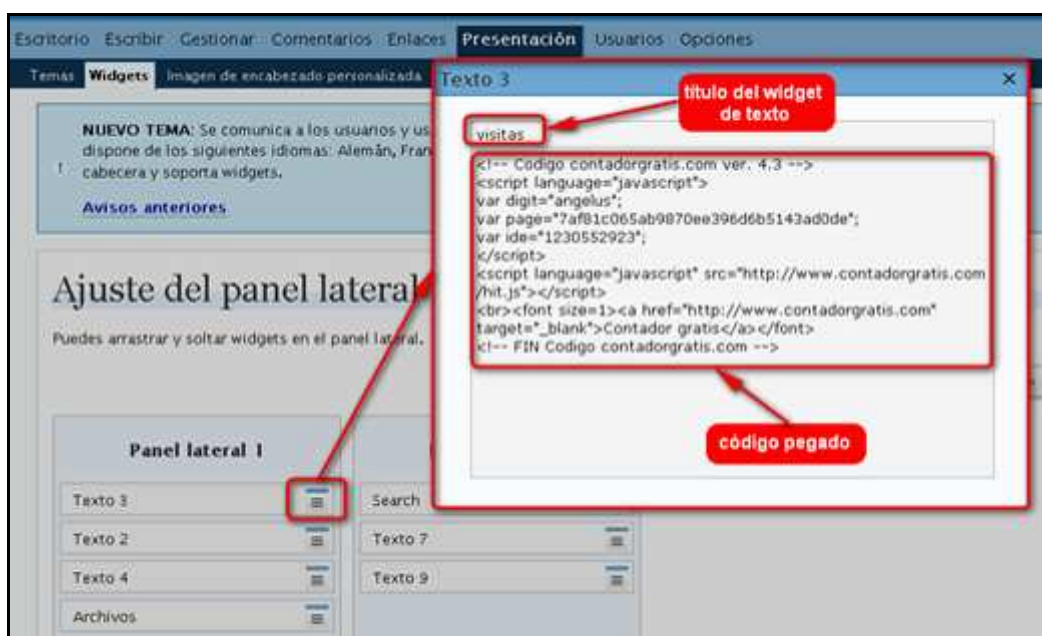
Escritorio Escribir Gestionar Comentarios Enlaces Presentación Usuarios Opciones

Temas Widgets Imagen de encabezado personalizada

NUEVO TEMA: Se comunica a los usuarios y us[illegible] dispone de los siguientes idiomas: Alemán, Fran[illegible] cabecera y soporta widgets.

Avisos anteriores

Ajuste del panel lateral

Puedes arrastrar y soltar widgets en el panel lateral.

Panel lateral 1

Texto 3
Texto 2
Texto 4
Archivos

Search
Texto 7
Texto 9

Texto 3 ×

titulo del widget de texto

visitas

<!-- Codigo contadorgratis.com ver. 4.3 -->
<script language="javascript">
var digit="angelus";
var page="7af81c065ab9870ee396d6b5143ad0de";
var ide="1230552923";
</script>
<script language="javascript" src="http://www.contadorgratis.com/hit.js"></script>
<br><font size=1><a href="http://www.contadorgratis.com" target="_blank">Contador gratis</a></font>
<!-- FIN Codigo contadorgratis.com -->

código pegado